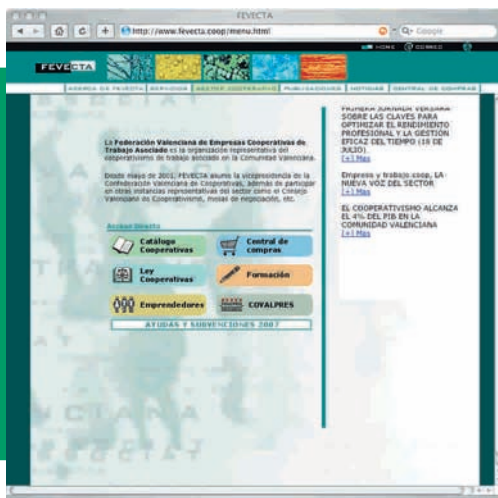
FEVECTA

http://www.fevecta.coop/menu.html

Q- Google

HOME CORREO

FEVECTA

AGENDA DE FEVECTA | SERVICIOS | SECTOR COOPERATIVO | PUBLICACIONES | NOTICIAS | CENTRAL DE COMPRAS

La Federación Valenciana de Empresas Cooperativas de Trabajo Asociado es la organización representativa del cooperativismo de trabajo asociado en la Comunidad Valenciana.

Desde mayo de 2001, FEVECTA asume la vicepresidencia de la Confederación Valenciana de Cooperativas, además de participar en otras instancias representativas del sector como el Consejo Valenciano de Cooperativismo, mesas de negociación, etc.

Acceso Directo

Catálogo Cooperativas

Central de compras

Ley Cooperativas

Formación

Emprendedores

COVALPRES

AYUDAS Y SUBVENCIONES 2007

PRIMERA JORNADA VERSIARA SOBRE LAS CLAVES PARA OPTIMIZAR EL RENDIMIENTO PROFESIONAL Y LA GESTIÓN EFICAZ DEL TIEMPO (10 DE JULIO)
[+] Mas

Empresa y trabajo coop, LA NUEVA VOZ DEL SECTOR
[+] Mas

EL COOPERATIVISMO ALCANZA EL 4% DEL PIB EN LA COMUNIDAD VALENCIANA
[+] Mas